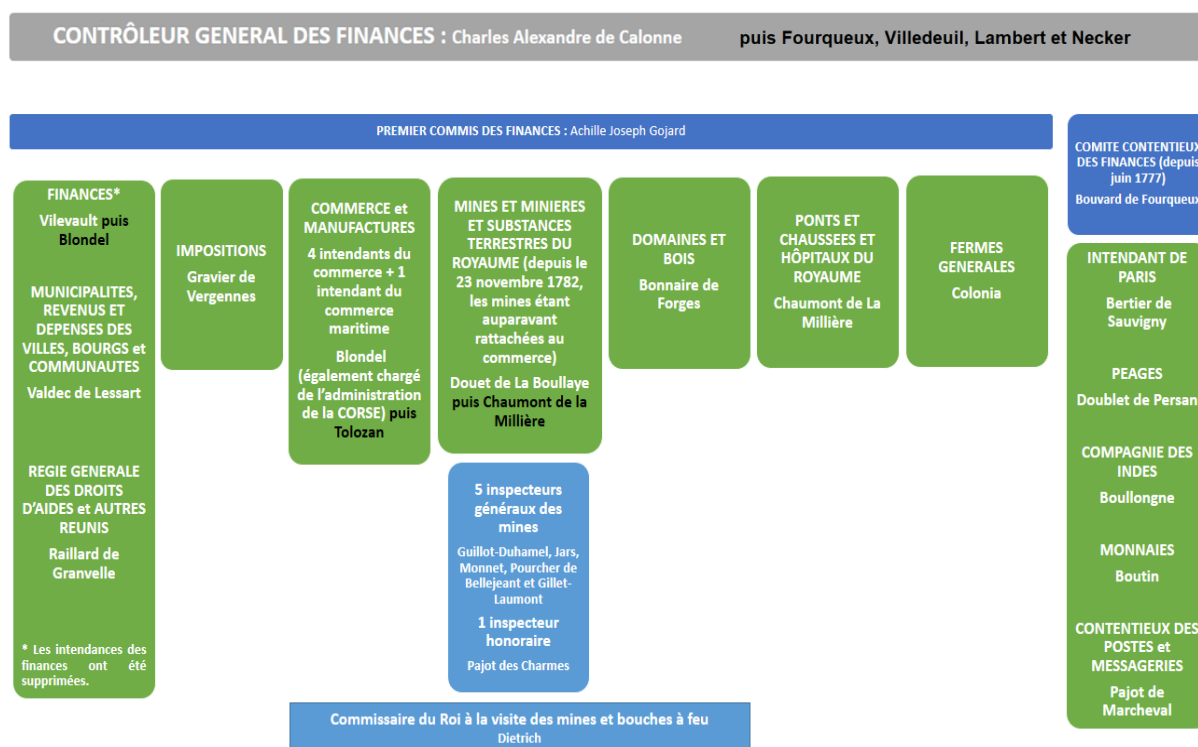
CONTRÔLEUR GENERAL DES FINANCES : Charles Alexandre de Calonne puis Fourqueux, Villedeuil, Lambert et Necker

PREMIER COMMIS DES FINANCES : Achille Joseph Gojard

COMITE CONTENTIEUX DES FINANCES (depuis juin 1777)
Bouvard de Fourqueux

FINANCES*
Vilevault puis Blondel

MUNICIPALITES, REVENUS ET DEPENSES DES VILLES, BOURGS et COMMUNAUTES
Valdec de Lessart

REGIE GENERALE DES DROITS D'AIDES et AUTRES REUNIS
Raillard de Granvelle

* Les intendances des finances ont été supprimées.

IMPOSITIONS
Gravier de Vergennes

COMMERCE et MANUFACTURES
4 intendants du commerce + 1 intendant du commerce maritime
Blondel (également chargé de l'administration de la CORSE) puis Tolozan

MINES ET MINIERES ET SUBSTANCES TERRESTRES DU ROYAUME (depuis le 23 novembre 1782, les mines étant auparavant rattachées au commerce)
Douet de La Boullaye puis Chaumont de la Millière

5 inspecteurs généraux des mines
Guillot-Duhamel, Jars, Monnet, Pourcher de Bellejeant et Gillet-Laumont
1 inspecteur honoraire
Pajot des Charmes

DOMAINES ET BOIS
Bonnaire de Forges

PONTS ET CHAUSSEES ET HÔPITAUX DU ROYAUME
Chaumont de La Millière

FERMES GENERALES
Colonia

INTENDANT DE PARIS
Bertier de Sauvigny

PEAGES
Doublet de Persan

COMPAGNIE DES INDES
Boullongne

MONNAIES
Boutin

CONTENTIEUX DES POSTES et MESSAGERIES
Pajot de Marcheval

Commissaire du Roi à la visite des mines et bouches à feu
Dietrich